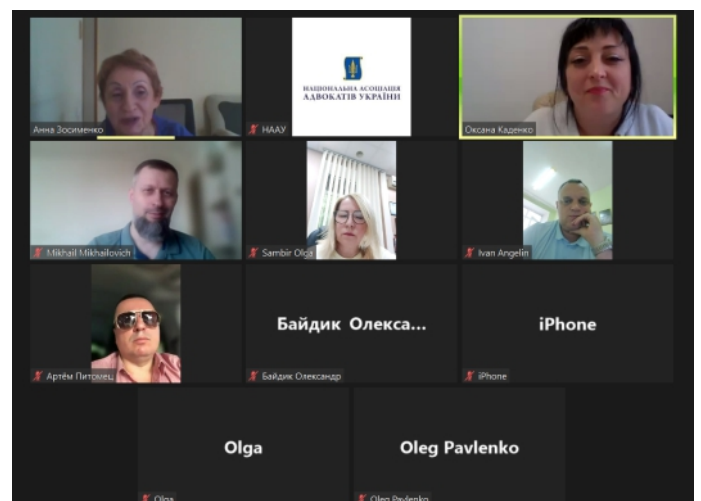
Анна Зосименко

НАЦІОНАЛЬНА АСОЦІАЦІЯ АДВОКАТІВ УКРАЇНИ

НААУ

Оксана Каденко

Mikhail Mikhailovich

Sambir Olga

Ivan Angelin

Артём Питомец

Байдик Олекса...

Байдик Олександр

iPhone

iPhone

Olga

Olga

Oleg Pavlenko

Oleg Pavlenko